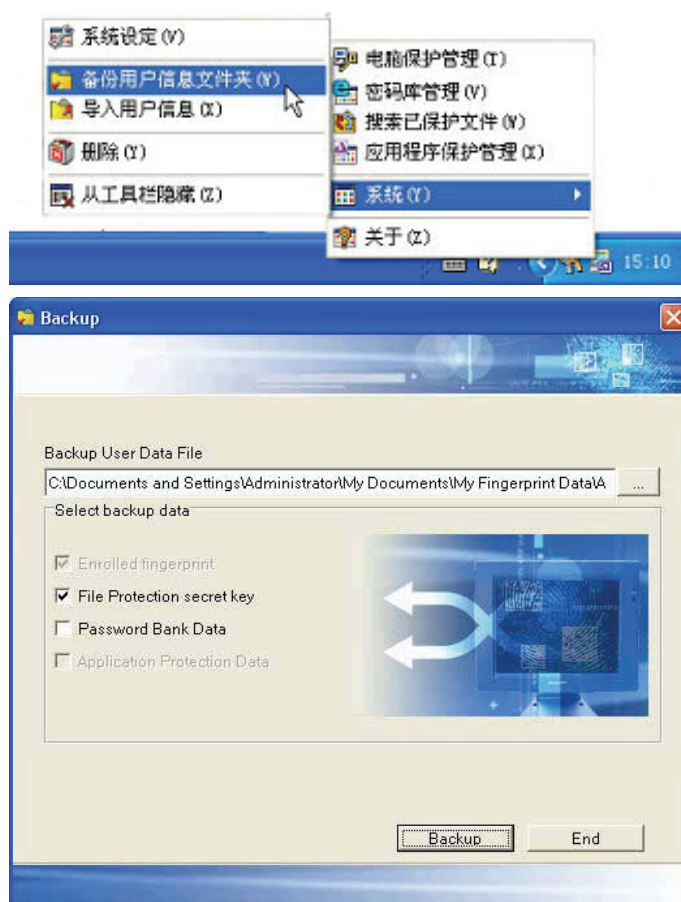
系统设定 (V)
备份用户信息文件夹 (W)
导入用户信息 (X)
删除 (Y)
从工具栏隐藏 (Z)

电脑保护管理 (T)
密码库管理 (V)
搜索已保护文件 (W)
应用程序保护管理 (X)
系统 (Y)
关于 (Z)

15:10

Backup

Backup User Data File
C:\Documents and Settings\Administrator\My Documents\My Fingerprint Data\A ...
Select backup data
☑ Enrolled fingerprint
☑ File Protection secret key
☐ Password Bank Data
☐ Application Protection Data

Backup
End